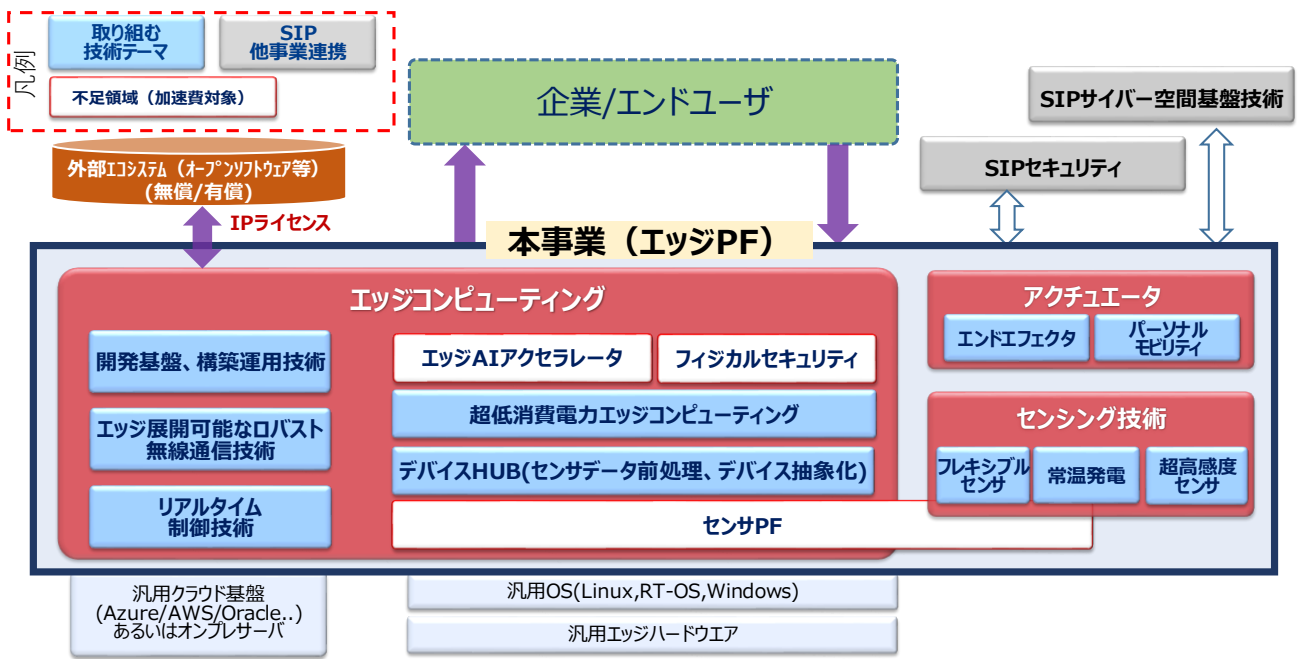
凡例

取り組む技術テーマ

SIP他事業連携

不足領域（加速費対象）

外部エコシステム（オープンソフトウェア等）(無償/有償)

IPライセンス

企業/エンドユーザ

SIPサイバー空間基盤技術

SIPセキュリティ

本事業（エッジPF）

エッジコンピューティング

開発基盤、構築運用技術

エッジ展開可能なロバスト無線通信技術

リアルタイム制御技術

エッジAIアクセラレータ

フィジカルセキュリティ

超低消費電力エッジコンピューティング

デバイスHUB(センサデータ前処理、デバイス抽象化)

センサPF

アクチュエータ

エンドエフェクタ

パーソナルモビリティ

センシング技術

フレキシブルセンサ

常温発電

超高感度センサ

汎用クラウド基盤(Azure/AWS/Oracle..)あるいはオンプレサーバ

汎用OS(Linux,RT-OS,Windows)

汎用エッジハードウエア